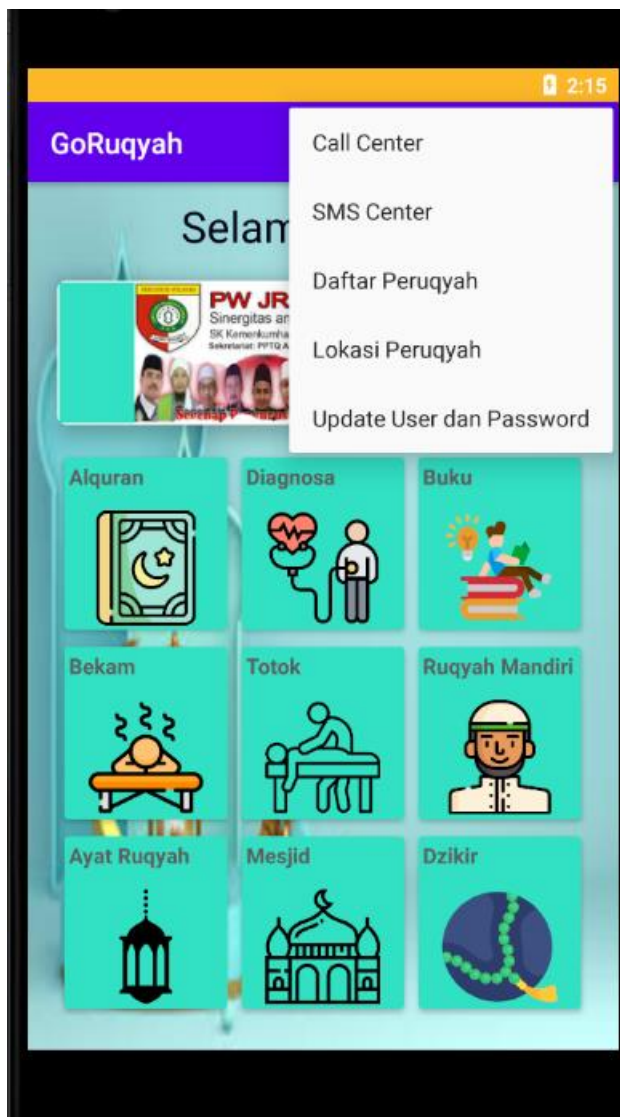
2:15

GoRuqyah

Call Center

SMS Center

Daftar Peruqyah

Lokasi Peruqyah

Update User dan Password

Selam

PW JR
Sinergitas an
SK Kemenkumha
Sekretariat: PPTQ A

Alquran

Diagnosa

Buku

Bekam

Totok

Ruqyah Mandiri

Ayat Ruqyah

Mesjid

Dzikir